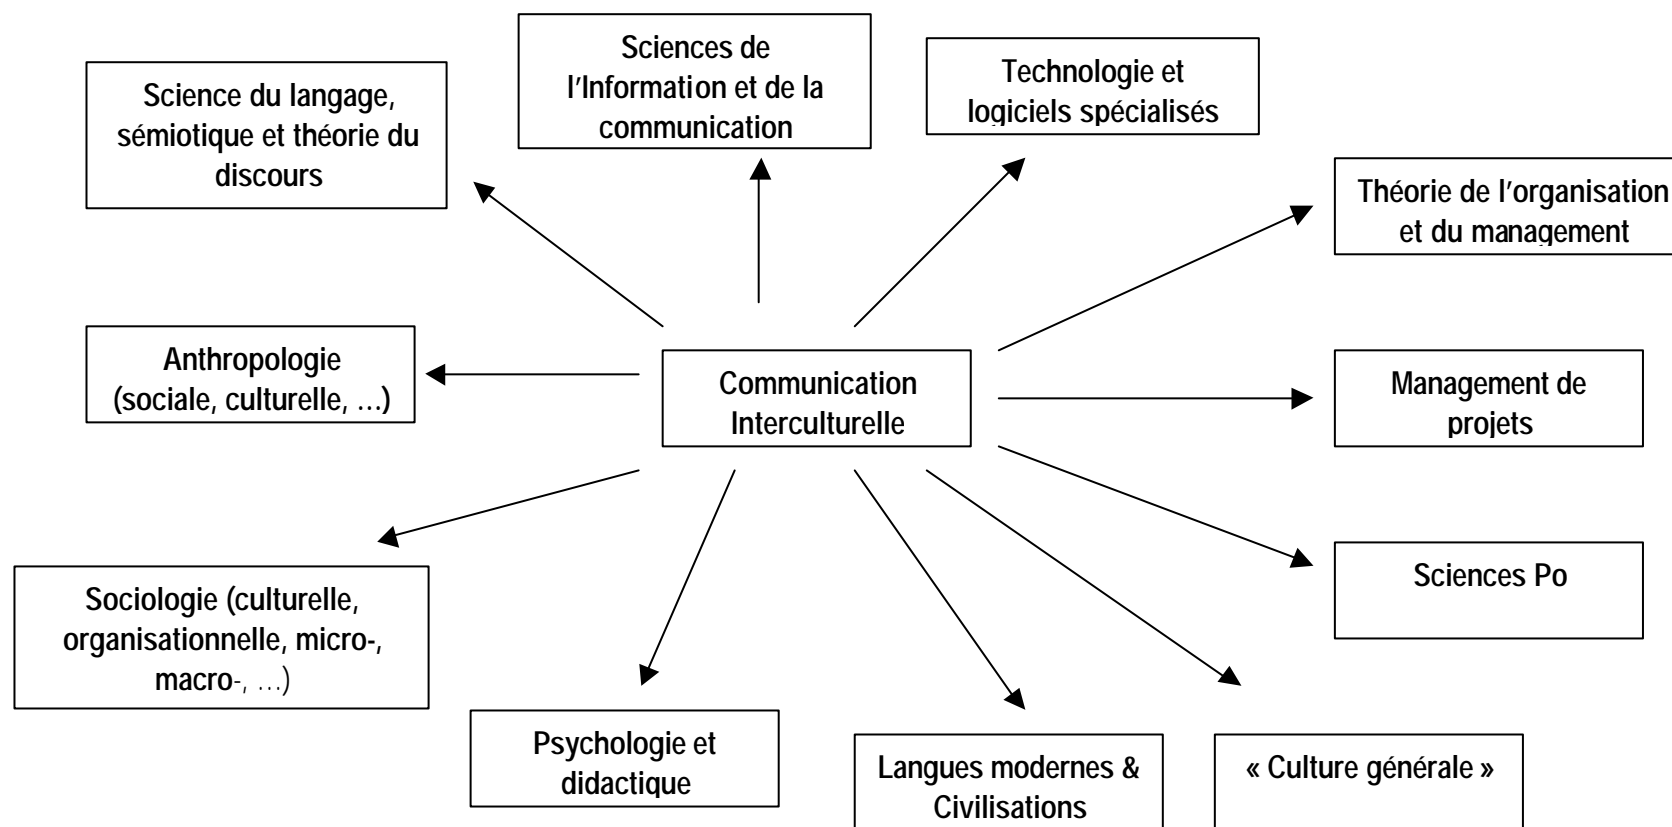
Science du langage, sémiotique et théorie du discours

Sciences de l'Information et de la communication

Technologie et logiciels spécialisés

Théorie de l'organisation et du management

Anthropologie (sociale, culturelle, …)

Communication Interculturelle

Management de projets

Sciences Po

Sociologie (culturelle, organisationnelle, micro-, macro-, …)

Psychologie et didactique

Langues modernes & Civilisations

« Culture générale »